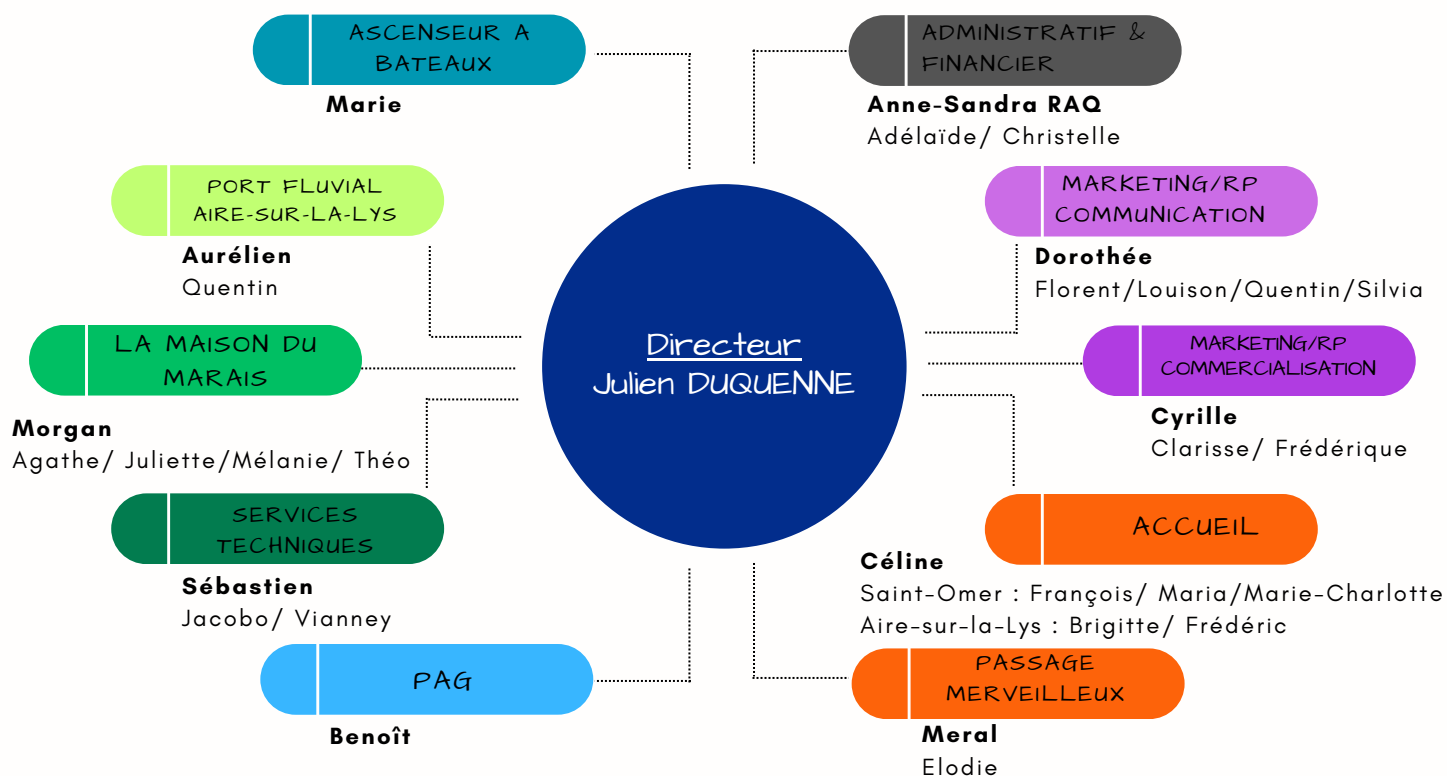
Directeur
Julien DUQUENNE

ASCENSEUR A BATEAUX
Marie

ADMINISTRATIF & FINANCIER
Anne-Sandra RAQ
Adélaïde/ Christelle

PORT FLUVIAL AIRE-SUR-LA-LYS
Aurélien
Quentin

MARKETING/RP COMMUNICATION
Dorothée
Florent/Louison/Quentin/Silvia

LA MAISON DU MARAIS
Morgan
Agathe/ Juliette/Mélanie/ Théo

MARKETING/RP COMMERCIALISATION
Cyrille
Clarisse/ Frédérique

SERVICES TECHNIQUES
Sébastien
Jacobo/ Vianney

ACCUEIL
Céline
Saint-Omer : François/ Maria/Marie-Charlotte
Aire-sur-la-Lys : Brigitte/ Frédéric

PAG
Benoît

PASSAGE MERVEILLEUX
Meral
Elodie